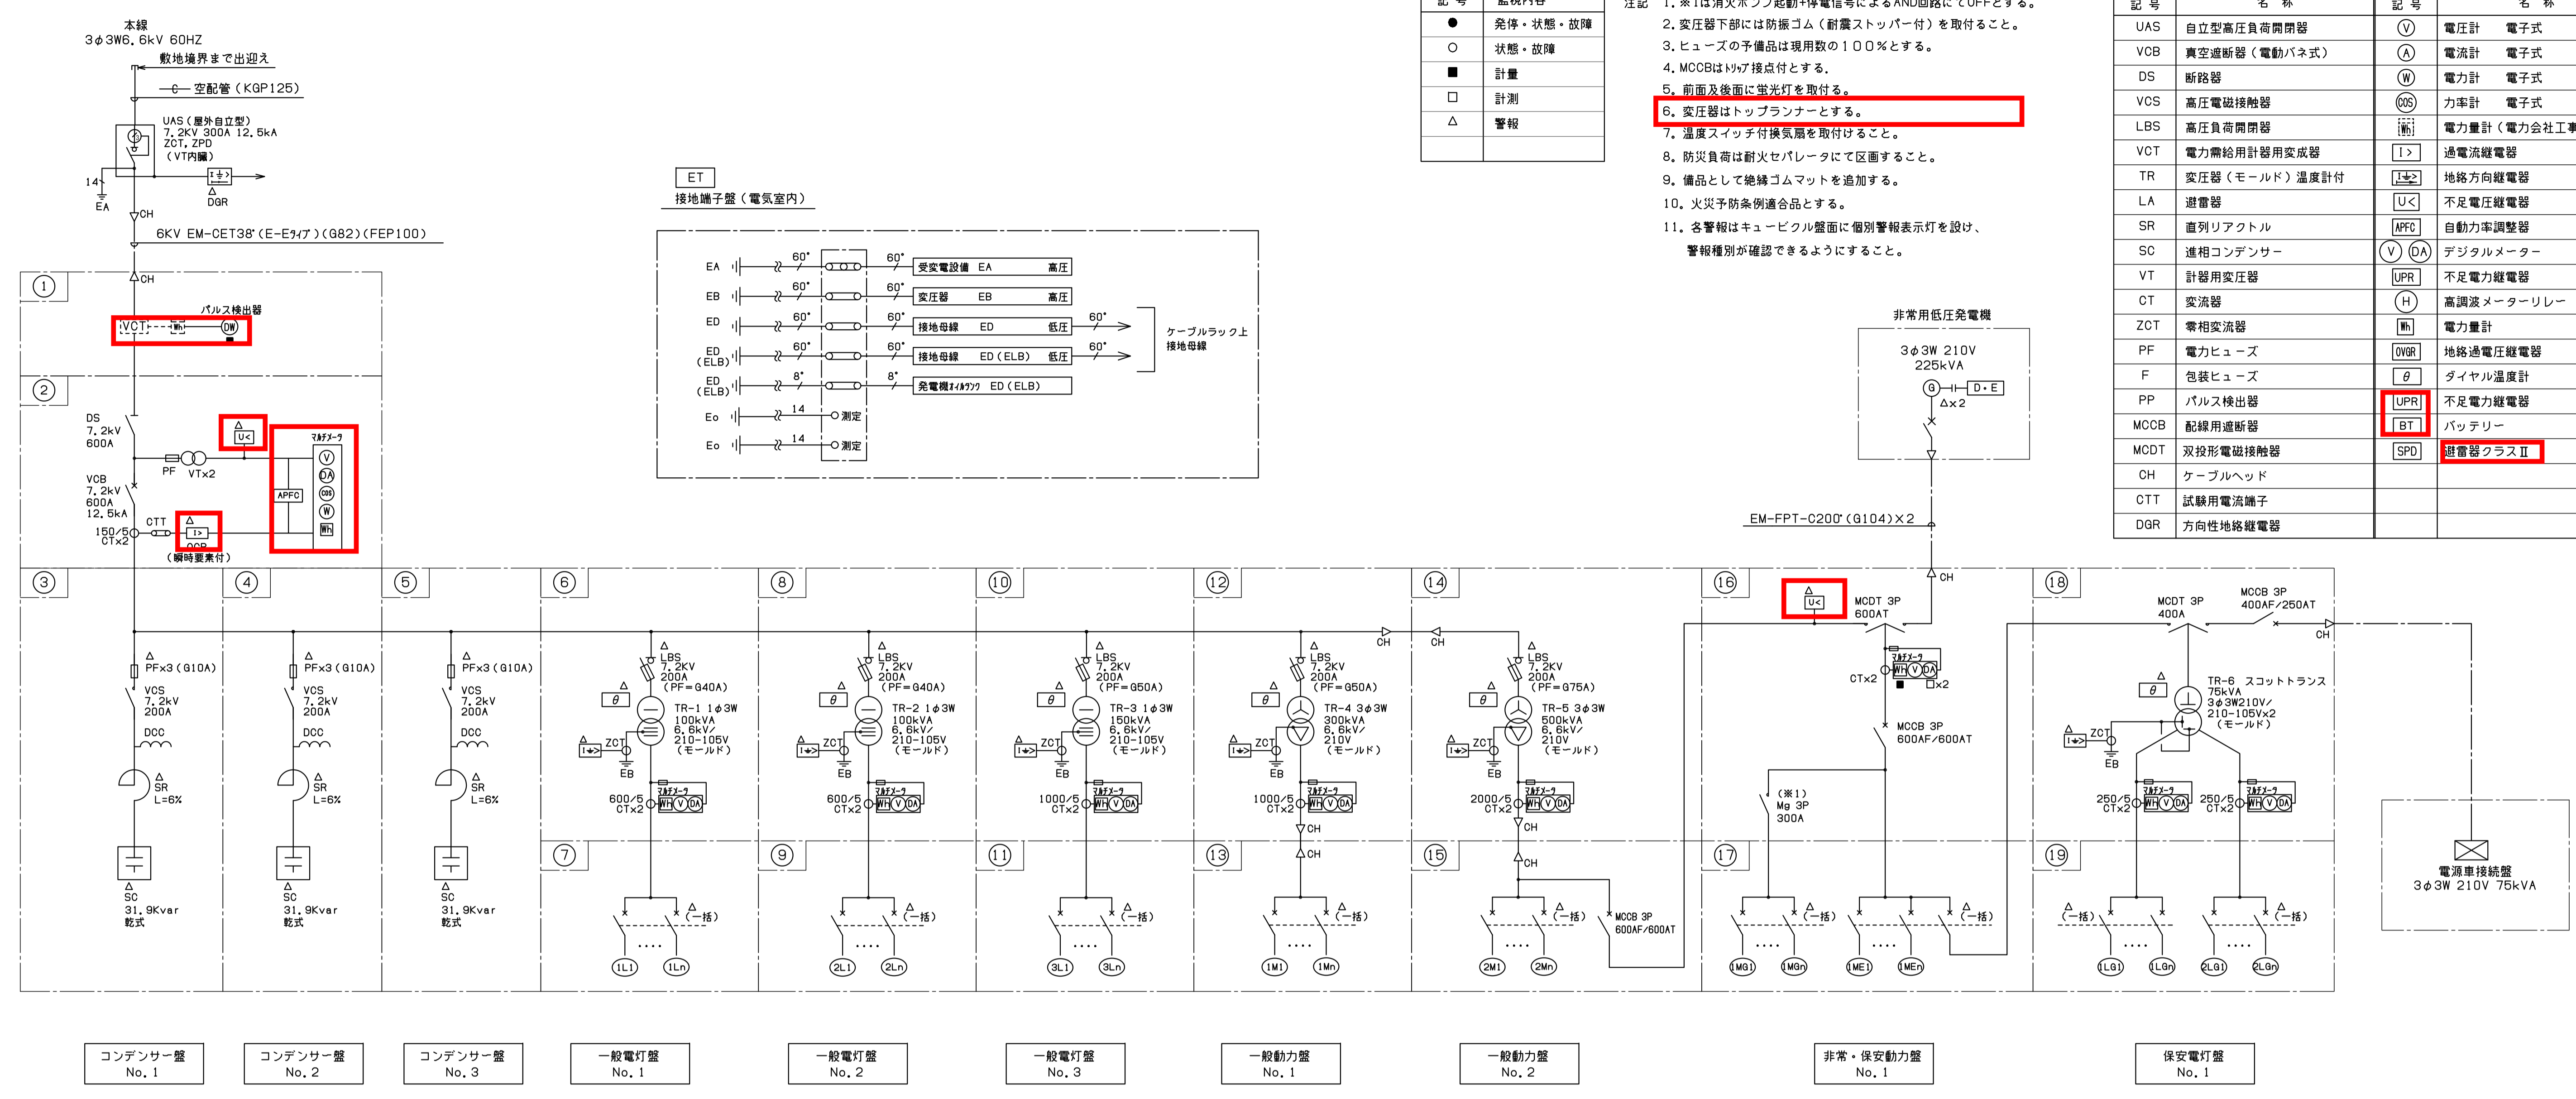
本線
3φ3W6.6kV 60HZ
敷地境界まで出迎え
—C— 空配管(KGP125)
UAS(屋外自立型)
7.2kV 300A 12.5kA
ZCT,ZPD
(VT内臓)
14
EA
DGR
CH
6KV EM-CET38゜(E-Eﾀｲﾌﾟ)(G82)(FEP100)
CH
1
パルス検出器
VCT
Wh
DW
2
DS
7.2kV
600A
U<
ﾏﾙﾁﾒｰﾀ
V
DA
COS
W
Wh
PF
VTx2
APFC
VCB
7.2kV
600A
12.5kA
CTT
150/5
CTx2
I>
OCR
(瞬時要素付)

ET
接地端子盤(電気室内)
EA 60゜ 60゜ 受変電設備 EA 高圧
EB 60゜ 60゜ 変圧器 EB 高圧
ED 60゜ 60゜ 接地母線 ED 低圧 60゜
ED (ELB) 60゜ 60゜ 接地母線 ED(ELB) 低圧 60゜
ED (ELB) 8゜ 8゜ 発電機ｵｲﾙﾀﾝｸ ED(ELB)
Eo 14 測定
Eo 14 測定
ケーブルラック上
接地母線

| 記号 | 監視内容 |
|---|---|
| ● | 発停・状態・故障 |
| ○ | 状態・故障 |
| ■ | 計量 |
| □ | 計測 |
| △ | 警報 |

注記
1. ※1は消火ポンプ起動+停電信号によるAND回路にてOFFとする。
2. 変圧器下部には防振ゴム(耐震ストッパー付)を取付けること。
3. ヒューズの予備品は現用数の100%とする。
4. MCCBはﾄﾘｯﾌﾟ接点付とする。
5. 前面及後面に蛍光灯を取付る。
6. 変圧器はトップランナーとする。
7. 温度スイッチ付換気扇を取付けること。
8. 防災負荷は耐火セパレータにて区画すること。
9. 備品として絶縁ゴムマットを追加する。
10. 火災予防条例適合品とする。
11. 各警報はキュービクル盤面に個別警報表示灯を設け、警報種別が確認できるようにすること。

| 記号 | 名称 | 記号 | 名称 |
|---|---|---|---|
| UAS | 自立型高圧負荷開閉器 | V | 電圧計 電子式 |
| VCB | 真空遮断器(電動バネ式) | A | 電流計 電子式 |
| DS | 断路器 | W | 電力計 電子式 |
| VCS | 高圧電磁接触器 | COS | 力率計 電子式 |
| LBS | 高圧負荷開閉器 | Wh | 電力量計(電力会社工事 |
| VCT | 電力需給用計器用変成器 | I> | 過電流継電器 |
| TR | 変圧器(モールド)温度計付 | I⏚> | 地絡方向継電器 |
| LA | 避雷器 | U< | 不足電圧継電器 |
| SR | 直列リアクトル | APFC | 自動力率調整器 |
| SC | 進相コンデンサー | V DA | デジタルメーター |
| VT | 計器用変圧器 | UPR | 不足電力継電器 |
| CT | 変流器 | H | 高調波メーターリレー |
| ZCT | 零相変流器 | Wh | 電力量計 |
| PF | 電力ヒューズ | OVGR | 地絡過電圧継電器 |
| F | 包装ヒューズ | θ | ダイヤル温度計 |
| PP | パルス検出器 | UPR | 不足電力継電器 |
| MCCB | 配線用遮断器 | BT | バッテリー |
| MCDT | 双投形電磁接触器 | SPD | 避雷器クラスⅡ |
| CH | ケーブルヘッド | | |
| CTT | 試験用電流端子 | | |
| DGR | 方向性地絡継電器 | | |

非常用低圧発電機
3φ3W 210V
225kVA
G D・E
Δx2
EM-FPT-C200゜(G104)×2
CH

3 PFx3(G10A) VCS 7.2kV 200A DCC SR L=6% SC 31.9kVar 乾式
4 PFx3(G10A) VCS 7.2kV 200A DCC SR L=6% SC 31.9kVar 乾式
5 PFx3(G10A) VCS 7.2kV 200A DCC SR L=6% SC 31.9kVar 乾式
6 LBS 7.2kV 200A (PF=G40A) θ TR-1 1φ3W 100kVA 6.6kV/ 210-105V (モールド) ZCT EB 600/5 CTx2 ﾏﾙﾁﾒｰﾀ WH V DA
7 (一括) .... 1L1 1Ln
8 LBS 7.2kV 200A (PF=G40A) θ TR-2 1φ3W 100kVA 6.6kV/ 210-105V (モールド) ZCT EB 600/5 CTx2 ﾏﾙﾁﾒｰﾀ WH V DA
9 (一括) .... 2L1 2Ln
10 LBS 7.2kV 200A (PF=G50A) θ TR-3 1φ3W 150kVA 6.6kV/ 210-105V (モールド) ZCT EB 1000/5 CTx2 ﾏﾙﾁﾒｰﾀ WH V DA
11 (一括) .... 3L1 3Ln
CH CH
12 LBS 7.2kV 200A (PF=G50A) θ TR-4 3φ3W 300kVA 6.6kV/ 210V (モールド) ZCT EB 1000/5 CTx2 ﾏﾙﾁﾒｰﾀ WH V DA CH
13 CH (一括) .... 1M1 1Mn
14 LBS 7.2kV 200A (PF=G75A) θ TR-5 3φ3W 500kVA 6.6kV/ 210V (モールド) ZCT EB 2000/5 CTx2 ﾏﾙﾁﾒｰﾀ WH V DA CH
15 CH (一括) .... 2M1 2Mn MCCB 3P 600AF/600AT
16 U< MCDT 3P 600AT CTx2 ﾏﾙﾁﾒｰﾀ WH V DA □x2 MCCB 3P 600AF/600AT
17 (※1) Mg 3P 300A (一括) .... (一括) MG1 MGn ME1 MEn
18 MCDT 3P 400A MCCB 3P 400AF/250AT CH θ TR-6 スコットトランス 75kVA 3φ3W210V/ 210-105Vx2 (モールド) ZCT EB 250/5 CTx2 ﾏﾙﾁﾒｰﾀ WH V DA 250/5 CTx2 ﾏﾙﾁﾒｰﾀ WH V DA
19 (一括) .... (一括) LG1 LGn 2LG1 2LGn
電源車接続盤
3φ3W 210V 75kVA

コンデンサー盤 No.1
コンデンサー盤 No.2
コンデンサー盤 No.3
一般電灯盤 No.1
一般電灯盤 No.2
一般電灯盤 No.3
一般動力盤 No.1
一般動力盤 No.2
非常・保安動力盤 No.1
保安電灯盤 No.1